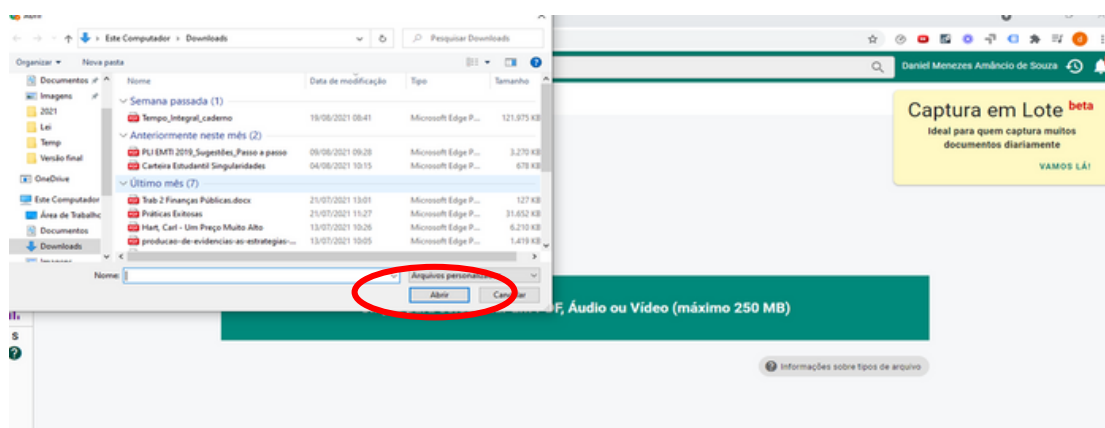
Abrir

← → ↑ Este Computador › Downloads
Pesquisar Downloads

Organizar ▾ Nova pasta

Documentos
Imagens
2021
Lei
Temp
Versão final
OneDrive
Este Computador
Área de Trabalho
Documentos
Downloads
Imagens

| Nome | Data de modificação | Tipo | Tamanho |
|---|---|---|---|
| Semana passada (1) | | | |
| Tempo_Integral_caderno | 19/08/2021 08:41 | Microsoft Edge P... | 121.975 KB |
| Anteriormente neste mês (2) | | | |
| PLI EMTI 2019_Sugestões_Passo a passo | 09/08/2021 09:28 | Microsoft Edge P... | 3.270 KB |
| Carteira Estudantil Singularidades | 04/08/2021 10:15 | Microsoft Edge P... | 678 KB |
| Último mês (7) | | | |
| Trab 2 Finanças Públicas.docx | 21/07/2021 13:01 | Microsoft Edge P... | 127 KB |
| Práticas Exitosas | 21/07/2021 11:27 | Microsoft Edge P... | 31.652 KB |
| Hart, Carl - Um Preço Muito Alto | 13/07/2021 10:26 | Microsoft Edge P... | 6.210 KB |
| producao-de-evidencias-as-estrategias-... | 13/07/2021 10:05 | Microsoft Edge P... | 1.419 KB |

Nome:
Arquivos personaliz
Abrir
Cancelar

Daniel Menezes Amâncio de Souza

Captura em Lote beta
Ideal para quem captura muitos documentos diariamente
VAMOS LÁ!

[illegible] PDF, Áudio ou Vídeo (máximo 250 MB)

Informações sobre tipos de arquivo